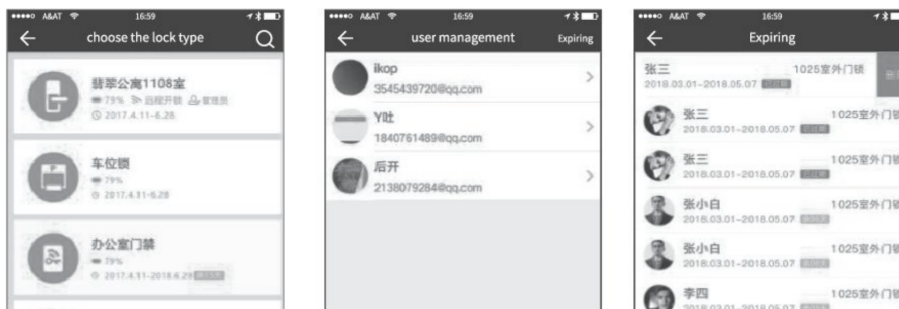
A&AT 16:59

choose the lock type

翡翠公寓1108室
79% 远程开锁 管理员
2017.4.11-6.28

车位锁
79%
2017.4.11-6.28

办公室门禁
79%
2017.4.11-2018.6.29 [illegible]

A&AT 16:59

user management Expiring

ikop
3545439720@qq.com

Y吐
1840761489@qq.com

后开
2138079284@qq.com

A&AT 16:59

Expiring

张三
2018.03.01-2018.05.07 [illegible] 1025室外门锁

张三
2018.03.01-2018.05.07 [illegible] 1025室外门锁

张三
2018.03.01-2018.05.07 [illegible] 1025室外门锁

张小白
2018.03.01-2018.05.07 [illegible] 1025室外门锁

张小白
2018.03.01-2018.05.07 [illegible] 1025室外门锁

李四
2018.03.01-2018.05.07 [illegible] 1025室外门锁